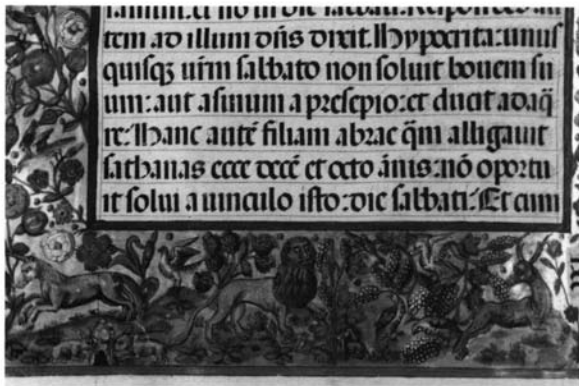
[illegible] et no in die sabbati. Respondens au
tem ad illum dñs dixit. Hypocrita: unus
quisqꝫ uestrum sabbato non soluit bovem su
um: aut asinum a presepio: et ducit adaq̄
re. Hanc autẽ filiam abrae quã alligavit
sathanas ecce decẽ et octo ãnis: nõ oportu
it solui a vinculo isto: die sabbati. Et cum